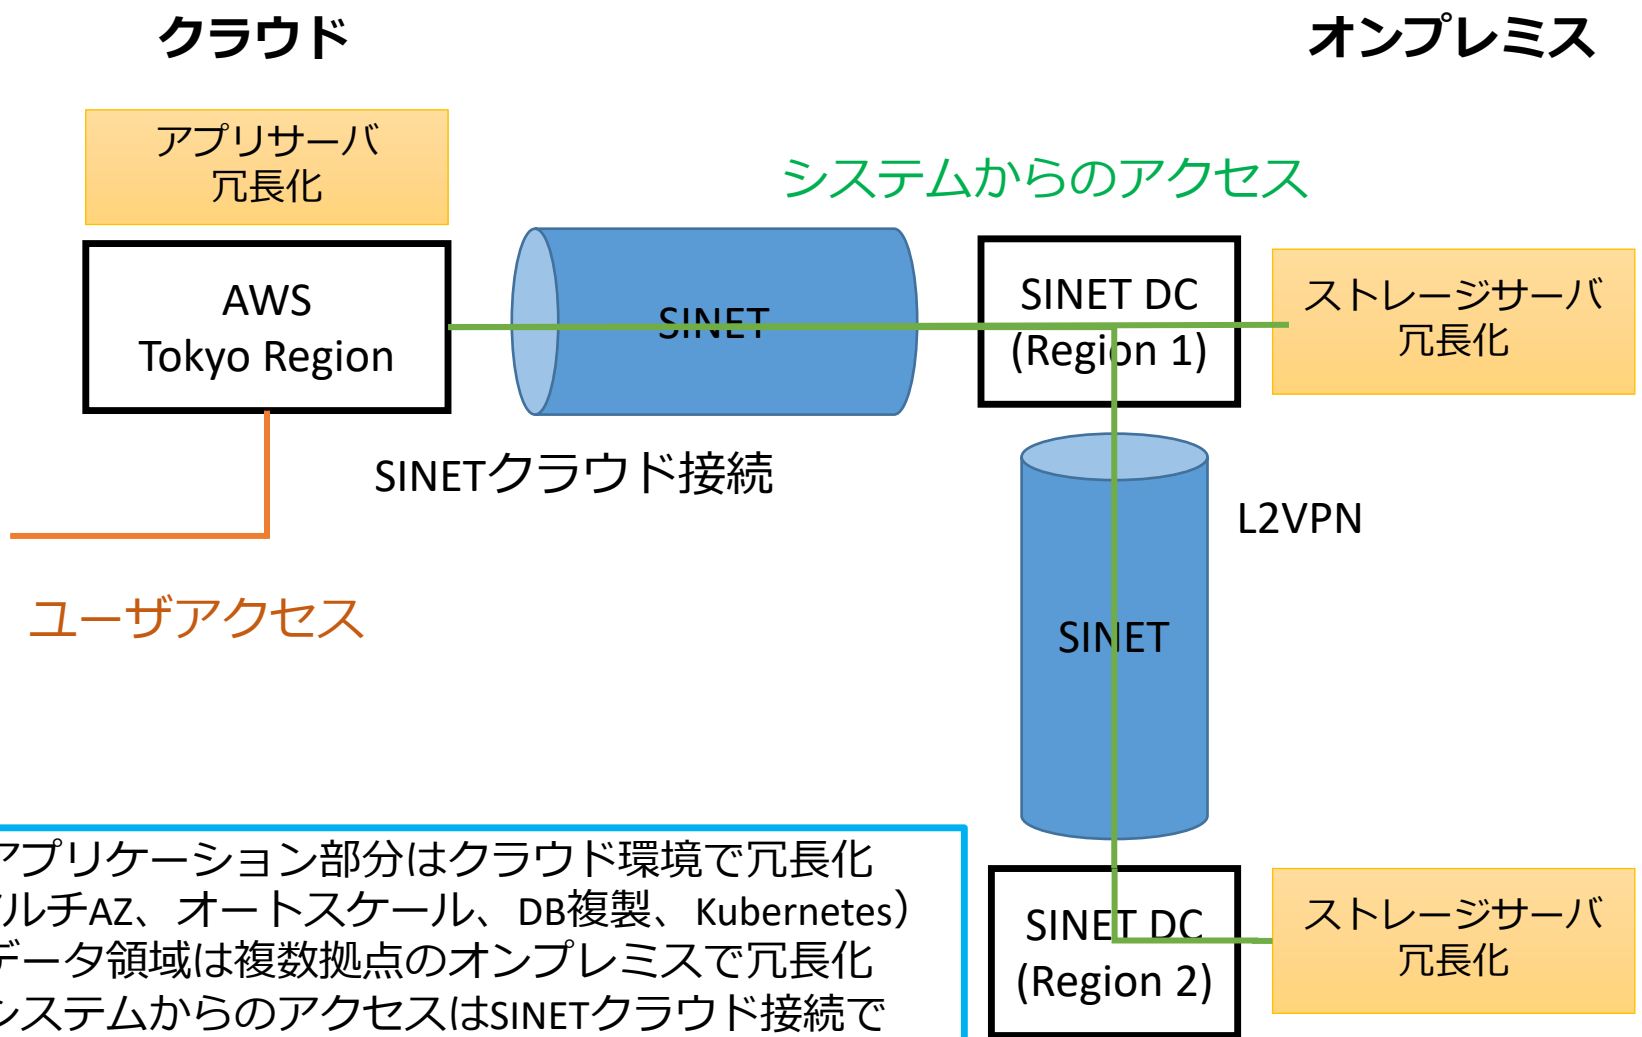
クラウド

オンプレミス

アプリサーバ
冗長化

システムからのアクセス

AWS
Tokyo Region

SINET

SINET DC
(Region 1)

ストレージサーバ
冗長化

SINETクラウド接続

L2VPN

ユーザアクセス

SINET

SINET DC
(Region 2)

ストレージサーバ
冗長化

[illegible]アプリケーション部分はクラウド環境で冗長化
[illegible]ルチAZ、オートスケール、DB複製、Kubernetes）
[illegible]データ領域は複数拠点のオンプレミスで冗長化
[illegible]システムからのアクセスはSINETクラウド接続で